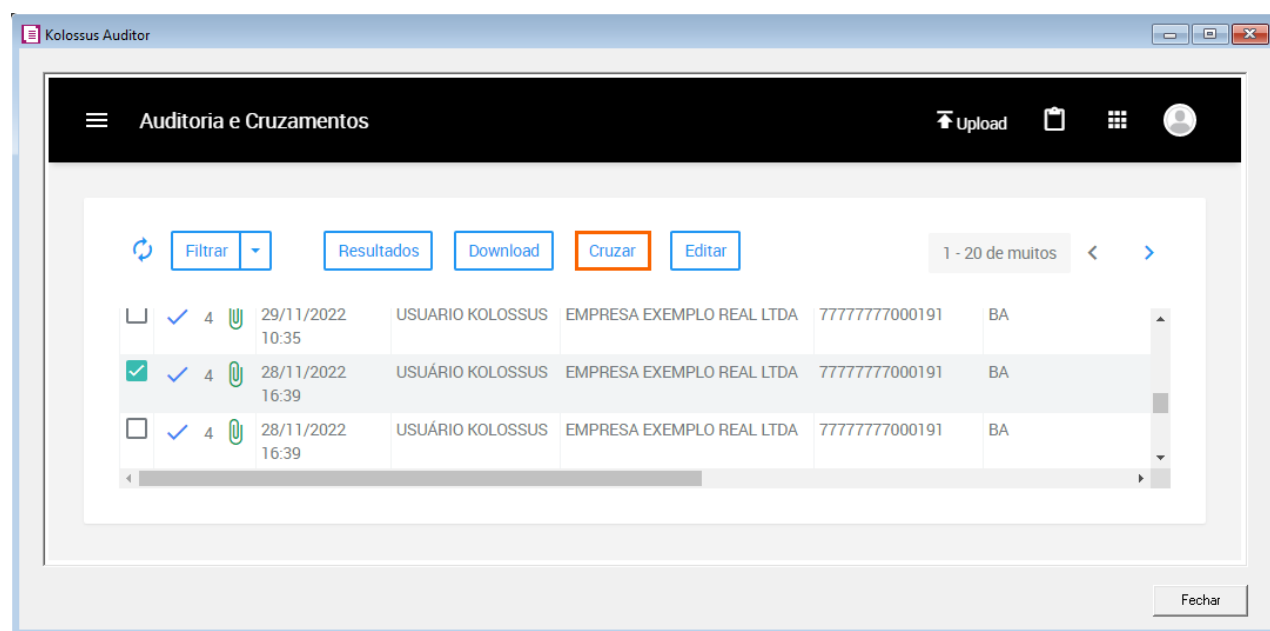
Kolossus Auditor

Auditoria e Cruzamentos

Upload

Filtrar

Resultados

Download

Cruzar

Editar

1 - 20 de muitos

| | | | | | | |
|---|---|---|---|---|---|---|
| 4 | 29/11/2022 10:35 | USUARIO KOLOSSUS | EMPRESA EXEMPLO REAL LTDA | 77777777000191 | BA |
| 4 | 28/11/2022 16:39 | USUÁRIO KOLOSSUS | EMPRESA EXEMPLO REAL LTDA | 77777777000191 | BA |
| 4 | 28/11/2022 16:39 | USUÁRIO KOLOSSUS | EMPRESA EXEMPLO REAL LTDA | 77777777000191 | BA |

Fechar